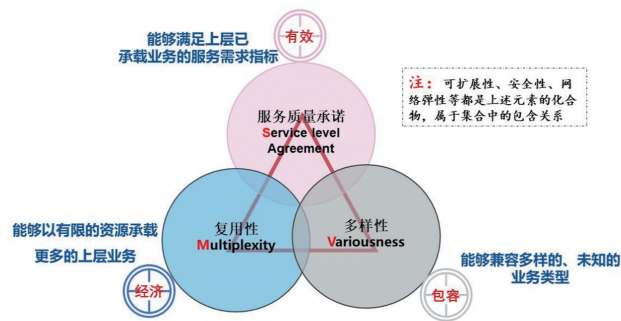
能够满足上层已承载业务的服务需求指标

有效

注：可扩展性、安全性、网络弹性等都是上述元素的化合物，属于集合中的包含关系

服务质量承诺
Service level Agreement

能够以有限的资源承载更多的上层业务

复用性
Multiplexity

多样性
Variousness

能够兼容多样的、未知的业务类型

经济

包容